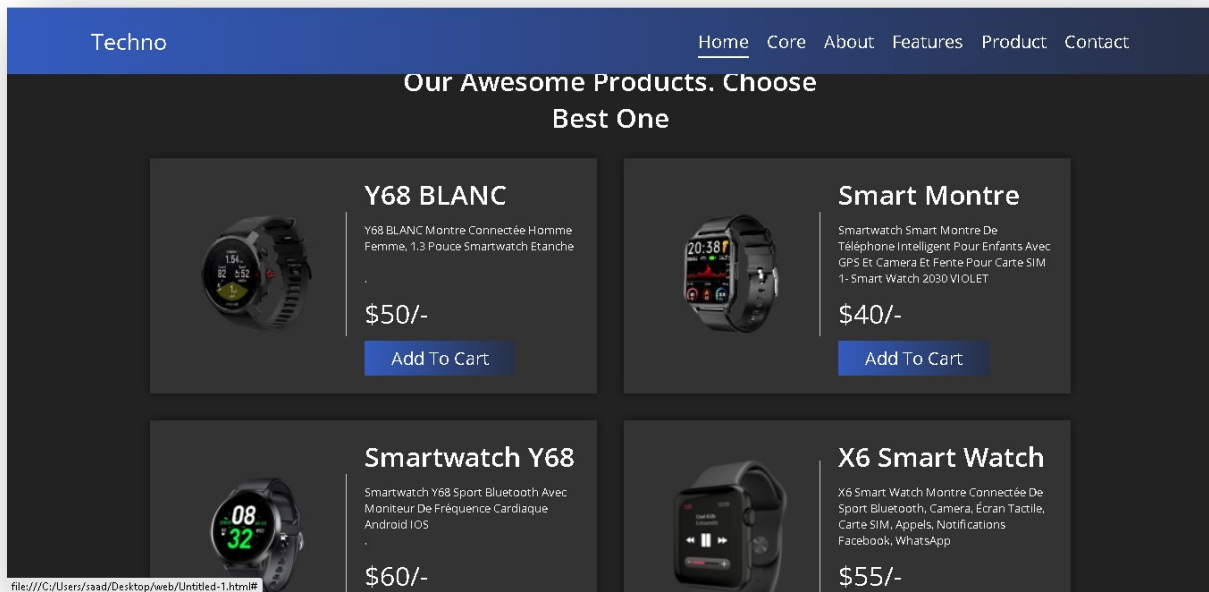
Techno

Home Core About Features Product Contact

Our Awesome Products. Choose Best One

Y68 BLANC

Y68 BLANC Montre Connectée Homme Femme, 1.3 Pouce Smartwatch Etanche

.

$50/-

Add To Cart

Smart Montre

Smartwatch Smart Montre De Téléphone Intelligent Pour Enfants Avec GPS Et Camera Et Fente Pour Carte SIM 1- Smart Watch 2030 VIOLET

$40/-

Add To Cart

Smartwatch Y68

Smartwatch Y68 Sport Bluetooth Avec Moniteur De Fréquence Cardiaque Android IOS

.

$60/-

X6 Smart Watch

X6 Smart Watch Montre Connectée De Sport Bluetooth, Camera, Écran Tactile, Carte SIM, Appels, Notifications Facebook, WhatsApp

$55/-

file:///C:/Users/saad/Desktop/web/Untitled-1.html#